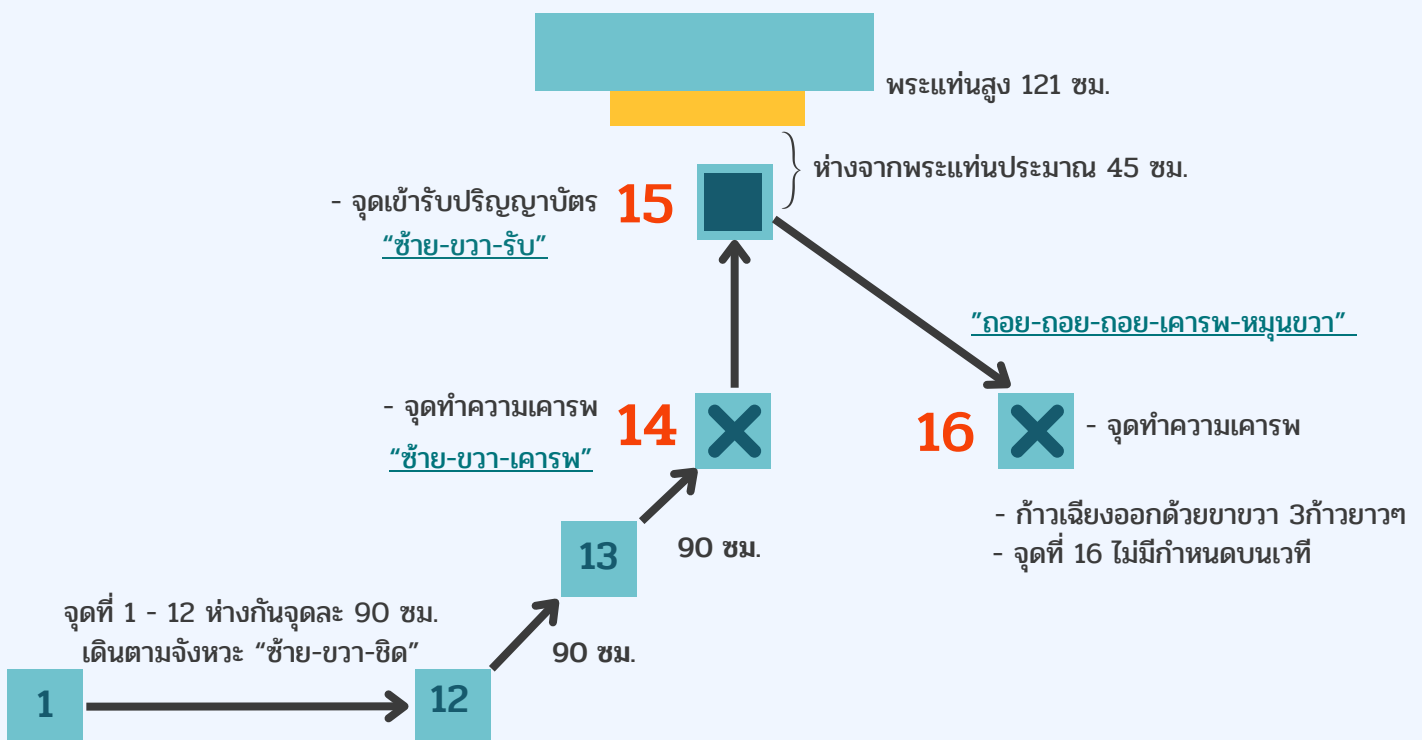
พระแท่นสูง 121 ซม.

ห่างจากพระแท่นประมาณ 45 ซม.

- จุดเข้ารับปริญญาบัตร
"ซ้าย-ขวา-รับ"

15

"ถอย-ถอย-ถอย-เคารพ-หมุนขวา"

- จุดทำความเคารพ
"ซ้าย-ขวา-เคารพ"

14

16

- จุดทำความเคารพ

- ก้าวเฉียงออกด้วยขาขวา 3ก้าวยาวๆ
- จุดที่ 16 ไม่มีกำหนดบนเวที

13

90 ซม.

จุดที่ 1 - 12 ห่างกันจุดละ 90 ซม.
เดินตามจังหวะ "ซ้าย-ขวา-ชิด"

90 ซม.

1

12